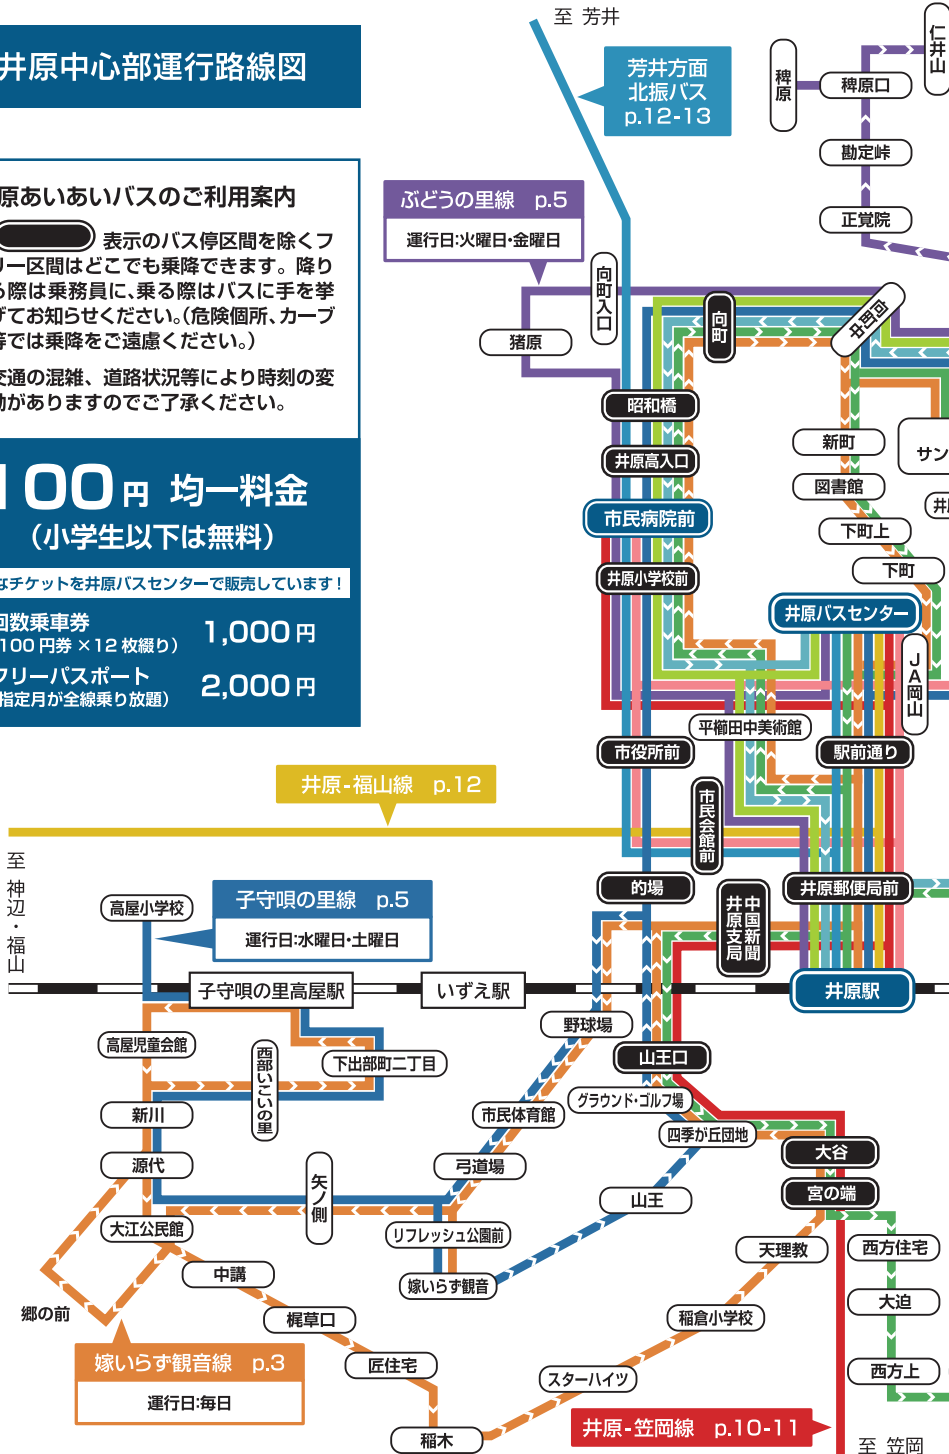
井原中心部運行路線図

原あいあいバスのご利用案内

表示のバス停区間を除くフリー区間はどこでも乗降できます。降りる際は乗務員に、乗る際はバスに手を挙げてお知らせください。(危険個所、カーブ等では乗降をご遠慮ください。)

交通の混雑、道路状況等により時刻の変動がありますのでご了承ください。

100円 均一料金
(小学生以下は無料)

なチケットを井原バスセンターで販売しています!

回数乗車券
100円券 ×12 枚綴り) 1,000円

フリーパスポート
指定月が全線乗り放題) 2,000円

至 芳井

芳井方面 北振バス p.12-13

ぶどうの里線 p.5
運行日:火曜日・金曜日

稗原
稗原口
勘定峠
正覚院
仁井山
猪原
向町入口
向町
井原町
昭和橋
井原高入口
市民病院前
井原小学校前
新町
図書館
下町上
下町
サン
井
井原バスセンター
JA岡山
平櫛田中美術館
市役所前
駅前通り
市民会館前
的場
井原郵便局前
中国新聞井原支局

井原-福山線 p.12

至 神辺・福山

子守唄の里線 p.5
運行日:水曜日・土曜日

高屋小学校
子守唄の里高屋駅
いずえ駅
井原駅
高屋児童会館
西部いこいの里
下出部町二丁目
野球場
山王口
新川
市民体育館
グラウンド・ゴルフ場
四季が丘団地
大谷
源代
弓道場
宮の端
矢ノ側
山王
大江公民館
リフレッシュ公園前
天理教
西方住宅
中講
嫁いらず観音
大迫
郷の前
梶草口
稲倉小学校
西方上
嫁いらず観音線 p.3
運行日:毎日
匠住宅
スターハイツ
稲木
井原-笠岡線 p.10-11
至 笠岡